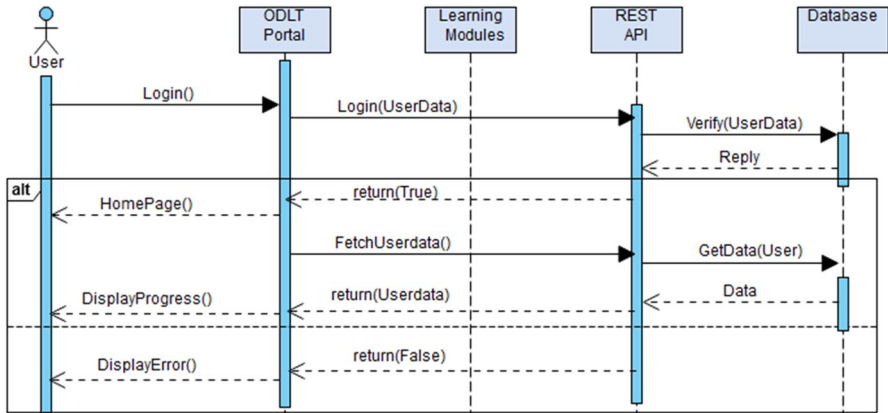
User

ODLT Portal

Learning Modules

REST API

Database

Login()

Login(UserData)

Verify(UserData)

Reply

alt

return(True)

HomePage()

FetchUserdata()

GetData(User)

Data

return(Userdata)

DisplayProgress()

return(False)

DisplayError()